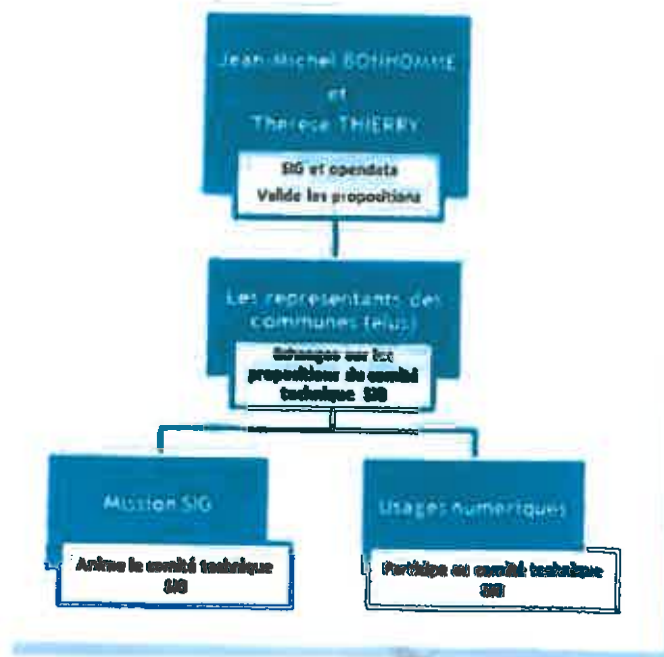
Jean-Michel BONHOMME
et
Therese THIERRY

SIG et opendata
Valide les propositions

Les representants des communes (elus)

Echanges sur les propositions du comité technique SIG

Mission SIG

Anime le comité technique SIG

Usages numeriques

Participe au comité technique SIG